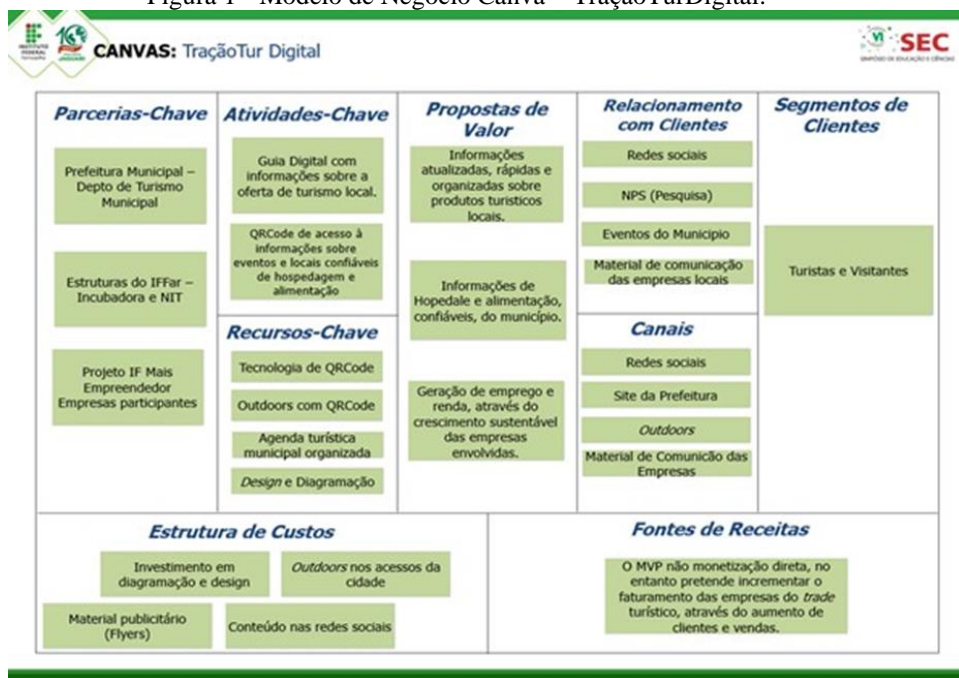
Figura 1 – Modelo de Negócio Canva – TraçãoTurDigital.

INSTITUTO FEDERAL Farroupilha

CANVAS: TraçãoTur Digital

VI SEC

Parcerias-Chave

Prefeitura Municipal – Depto de Turismo Municipal

Estruturas do IFFar – Incubadora e NIT

Projeto IF Mais Empreendedor Empresas participantes

Atividades-Chave

Guia Digital com informações sobre a oferta de turismo local.

QRCode de acesso à informações sobre eventos e locais confiáveis de hospedagem e alimentação

Recursos-Chave

Tecnologia de QRCode

Outdoors com QRCode

Agenda turística municipal organizada

Design e Diagramação

Propostas de Valor

Informações atualizadas, rápidas e organizadas sobre produtos turísticos locais.

Informações de Hopedale e alimentação, confiáveis, do município.

Geração de emprego e renda, através do crescimento sustentável das empresas envolvidas.

Relacionamento com Clientes

Redes sociais

NPS (Pesquisa)

Eventos do Município

Material de comunicação das empresas locais

Canais

Redes sociais

Site da Prefeitura

Outdoors

Material de Comunição das Empresas

Segmentos de Clientes

Turistas e Visitantes

Estrutura de Custos

Investimento em diagramação e design

Outdoors nos acessos da cidade

Material publicitário (Flyers)

Conteúdo nas redes sociais

Fontes de Receitas

O MVP não monetização direta, no entanto pretende incrementar o faturamento das empresas do trade turístico, através do aumento de clientes e vendas.